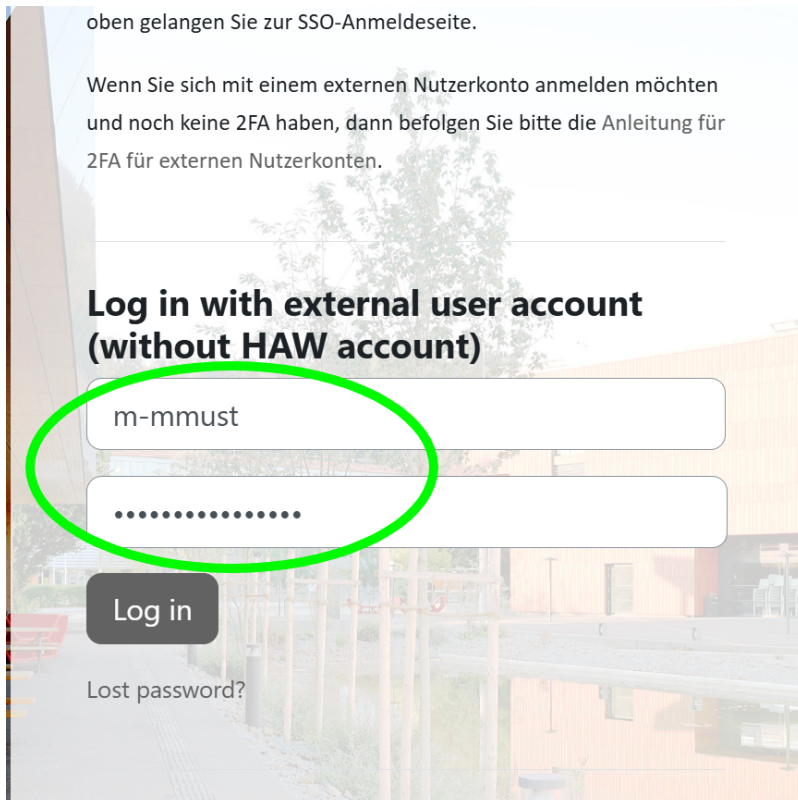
oben gelangen Sie zur SSO-Anmeldeseite.

Wenn Sie sich mit einem externen Nutzerkonto anmelden möchten und noch keine 2FA haben, dann befolgen Sie bitte die Anleitung für 2FA für externen Nutzerkonten.

Log in with external user account (without HAW account)

m-mmust

••••••••••••••••

Log in

Lost password?